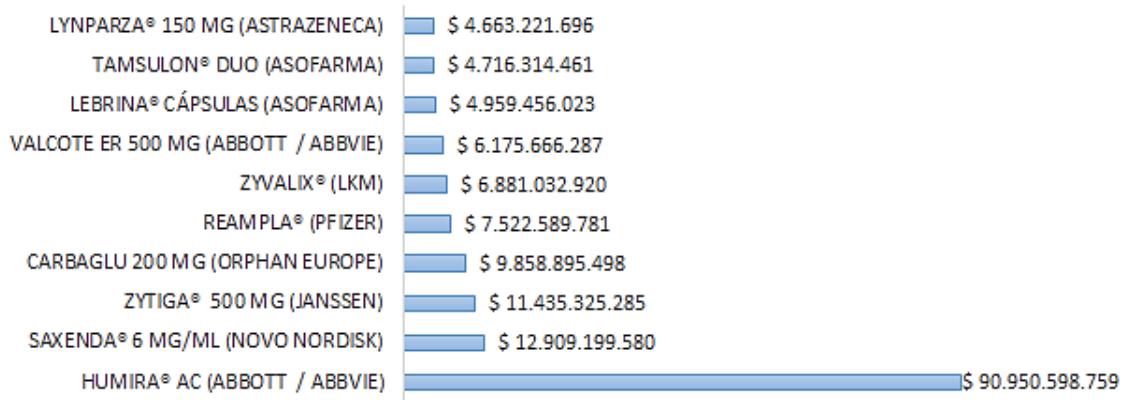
| | |
|---|---|
| LYNPARZA® 150 MG (ASTRAZENECA) | \$ 4.663.221.696 |
| TAMSULON® DUO (ASOFARMA) | \$ 4.716.314.461 |
| LEBRINA® CÁPSULAS (ASOFARMA) | \$ 4.959.456.023 |
| VALCOTE ER 500 MG (ABBOTT / ABBVIE) | \$ 6.175.666.287 |
| ZYVALIX® (LKM) | \$ 6.881.032.920 |
| REAMPLA® (PFIZER) | \$ 7.522.589.781 |
| CARBAGLU 200 MG (ORPHAN EUROPE) | \$ 9.858.895.498 |
| ZYTIGA® 500 MG (JANSSEN) | \$ 11.435.325.285 |
| SAXENDA® 6 MG/ML (NOVO NORDISK) | \$ 12.909.199.580 |
| HUMIRA® AC (ABBOTT / ABBVIE) | \$ 90.950.598.759 |